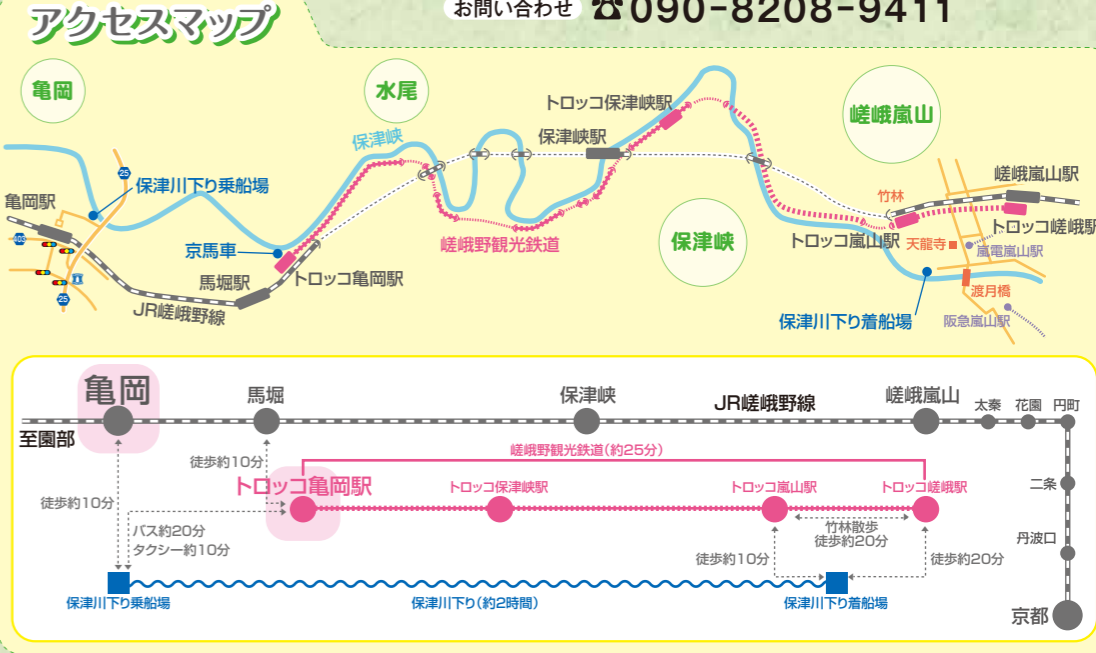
アクセスマップ

お問い合わせ ☎090-8208-9411

亀岡

水尾

嵯峨嵐山

保津峡

トロッコ保津峡駅

保津峡駅

嵯峨嵐山駅

竹林

トロッコ嵯峨駅

亀岡駅

保津川下り乗船場

25

京馬車

トロッコ亀岡駅

馬堀駅

JR嵯峨野線

嵯峨野観光鉄道

保津峡

トロッコ嵐山駅

天龍寺

嵐電嵐山駅

渡月橋

保津川下り着船場

阪急嵐山駅

亀岡

馬堀

保津峡

JR嵯峨野線

嵯峨嵐山

太秦

花園

円町

至園部

徒歩約10分

嵯峨野観光鉄道(約25分)

徒歩約10分

トロッコ亀岡駅

トロッコ保津峡駅

トロッコ嵐山駅

トロッコ嵯峨駅

二条

バス約20分
タクシー約10分

竹林散歩
徒歩約20分

丹波口

徒歩約10分

徒歩約20分

保津川下り乗船場

保津川下り(約2時間)

保津川下り着船場

京都